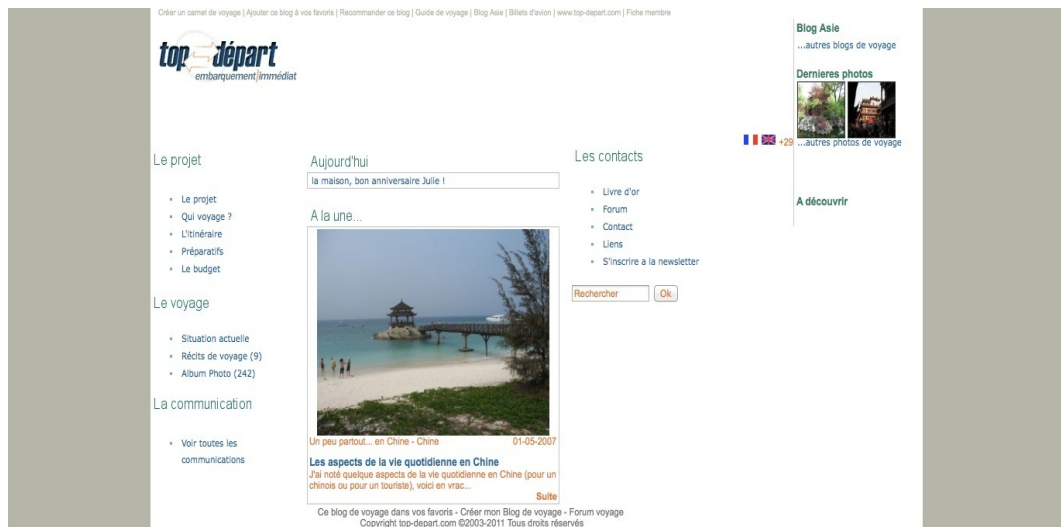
Créer un carnet de voyage | Ajouter ce blog à vos favoris | Recommander ce blog | Guide de voyage | Blog Asie | Billets d'avion | www.top-depart.com | Fiche membre

top départ
embarquement immédiat

Blog Asie
...autres blogs de voyage

Dernieres photos

+29 ...autres photos de voyage

A découvrir

Le projet

- Le projet
- Qui voyage ?
- L'itinéraire
- Préparatifs
- Le budget

Le voyage

- Situation actuelle
- Récits de voyage (9)
- Album Photo (242)

La communication

- Voir toutes les communications

Aujourd'hui

la maison, bon anniversaire Julie !

A la une...

Un peu partout... en Chine - Chine 01-05-2007

Les aspects de la vie quotidienne en Chine

J'ai noté quelque aspects de la vie quotidienne en Chine (pour un chinois ou pour un touriste), voici en vrac...

Suite

Les contacts

- Livre d'or
- Forum
- Contact
- Liens
- S'inscrire a la newsletter

Rechercher Ok

Ce blog de voyage dans vos favoris - Créer mon Blog de voyage - Forum voyage
Copyright top-depart.com ©2003-2011 Tous droits réservés